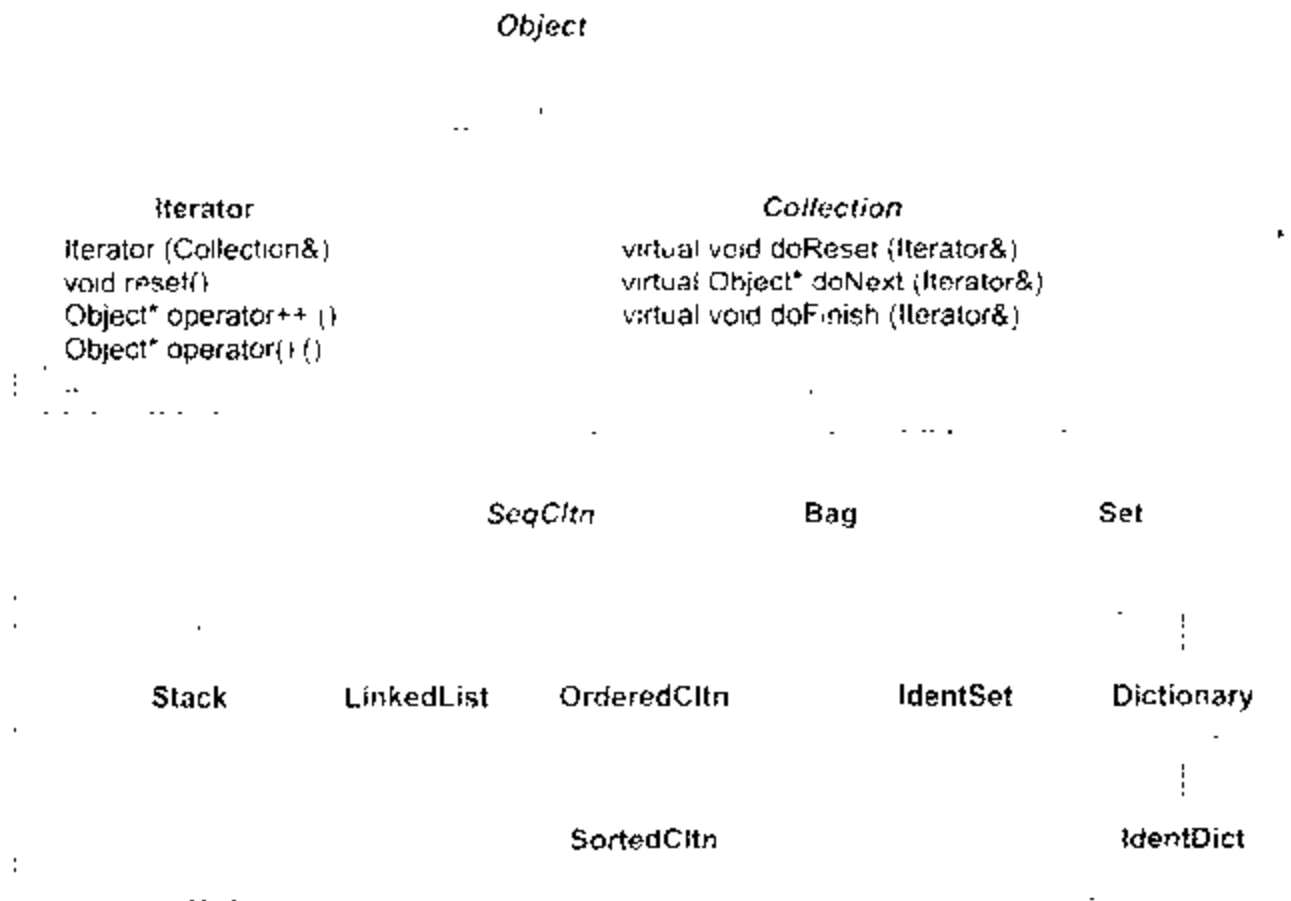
Object

Iterator
Iterator (Collection&)
void reset()
Object* operator++ ()
Object* operator()()

Collection
virtual void doReset (Iterator&)
virtual Object* doNext (Iterator&)
virtual void doFinish (Iterator&)

SeqCltn

Bag

Set

Stack

LinkedList

OrderedCltn

IdentSet

Dictionary

SortedCltn

IdentDict